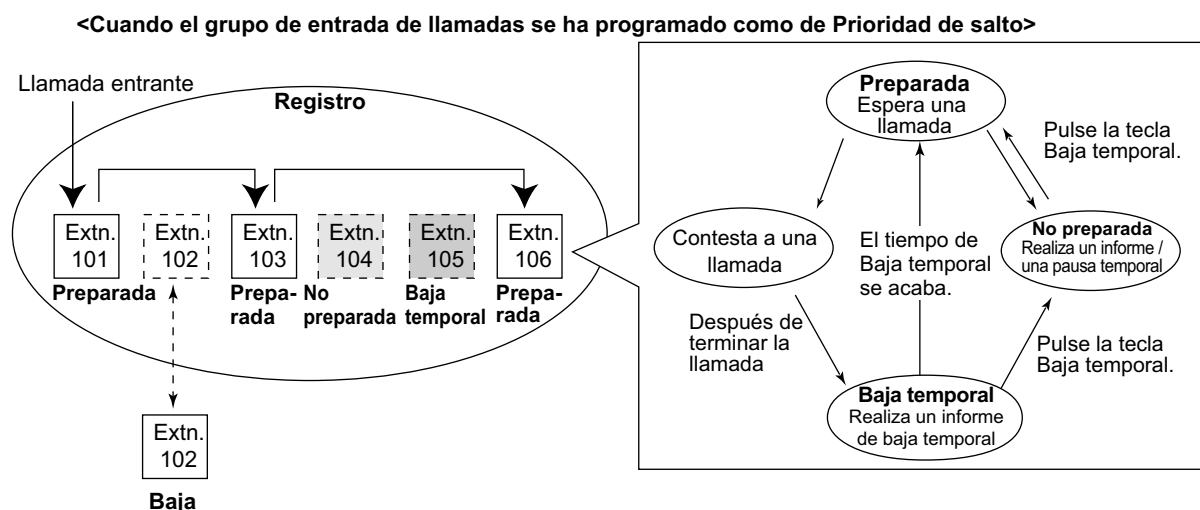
<Cuando el grupo de entrada de llamadas se ha programado como de Prioridad de salto>

Llamada entrante

Registro

Extn. 101
Preparada

Extn. 102

Extn. 103
Preparada

Extn. 104
No preparada

Extn. 105
Baja temporal

Extn. 106
Preparada

Extn. 102
Baja

Preparada
Espera una llamada

Pulse la tecla Baja temporal.

Contesta a una llamada

El tiempo de Baja temporal se acaba.

No preparada
Realiza un informe / una pausa temporal

Después de terminar la llamada

Pulse la tecla Baja temporal.

Baja temporal
Realiza un informe de baja temporal